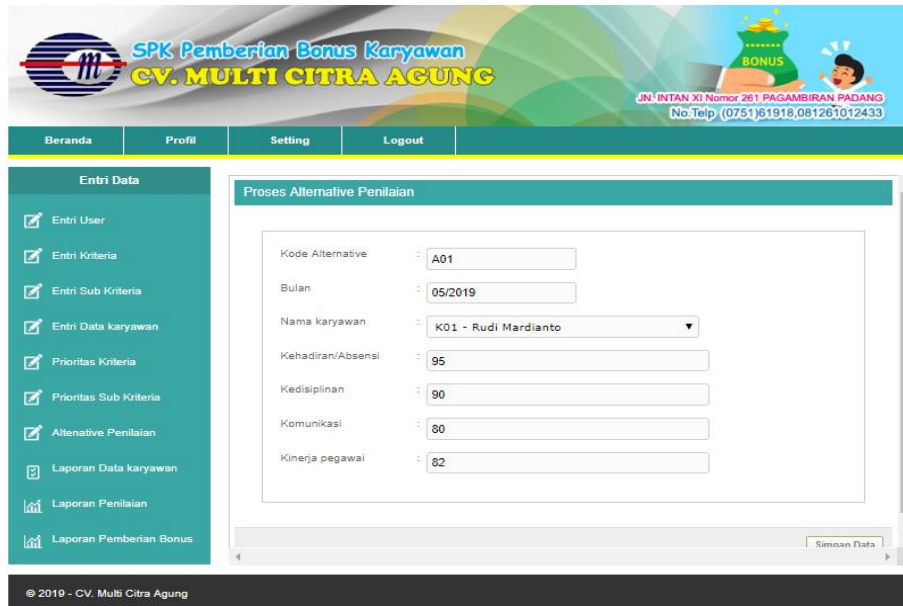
SPK Pemberian Bonus Karyawan
CV. MULTI CITRA AGUNG

BONUS

JN. INTAN XI Nomor 261 PAGAMBIRAN PADANG
No.Telp (0751)61918,081261012433

Beranda
Profil
Setting
Logout

Entri Data
Entri User
Entri Kriteria
Entri Sub Kriteria
Entri Data karyawan
Prioritas Kriteria
Prioritas Sub Kriteria
Altenative Penilaian
Laporan Data karyawan
Laporan Penilaian
Laporan Pemberian Bonus

Proses Alternative Penilaian

| Kode Alternative | : | A01 |
|---|---|---|
| Bulan | : | 05/2019 |
| Nama karyawan | : | K01 - Rudi Mardianto |
| Kehadiran/Absensi | : | 95 |
| Kedisiplinan | : | 90 |
| Komunikasi | : | 80 |
| Kinerja pegawai | : | 82 |

Simpan Data

© 2019 - CV. Multi Citra Agung